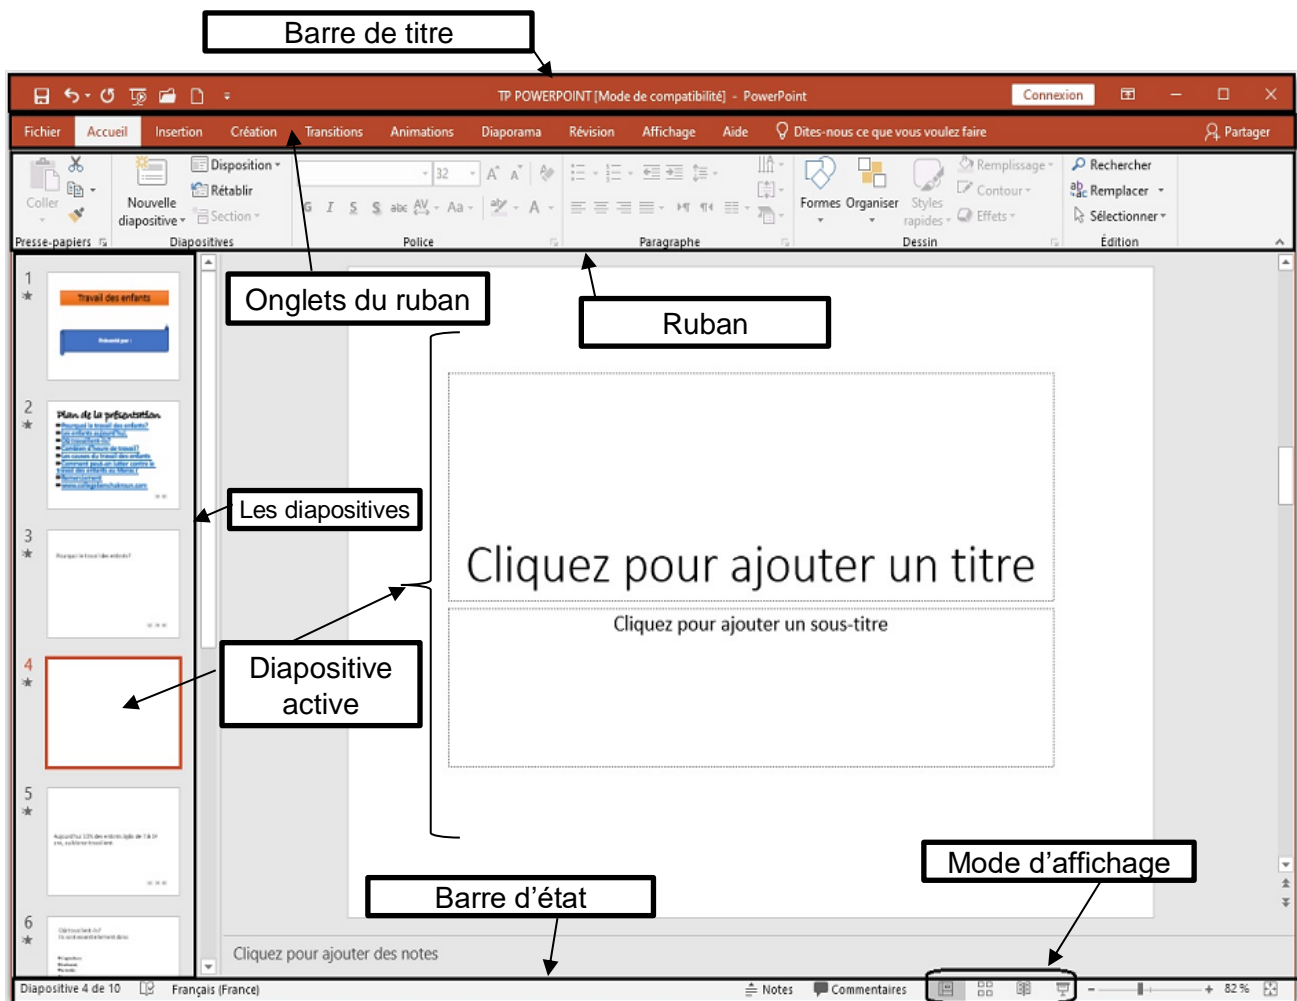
Barre de titre

TP POWERPOINT [Mode de compatibilité] - PowerPoint

Connexion

Fichier Accueil Insertion Création Transitions Animations Diaporama Révision Affichage Aide Dites-nous ce que vous voulez faire Partager

Coller Presse-papiers

Nouvelle diapositive Disposition Rétablir Section Diapositives

32 G I S S abc Aa A Police

Paragraphe

Formes Organiser Styles rapides Remplissage Contour Effets Dessin

Rechercher Remplacer Sélectionner Édition

Onglets du ruban

Ruban

1 Travail des enfants

2 Plan de la présentation

3

4

5

6

Les diapositives

Diapositive active

Cliquez pour ajouter un titre

Cliquez pour ajouter un sous-titre

Mode d'affichage

Barre d'état

Cliquez pour ajouter des notes

Diapositive 4 de 10 Français (France) Notes Commentaires 82 %